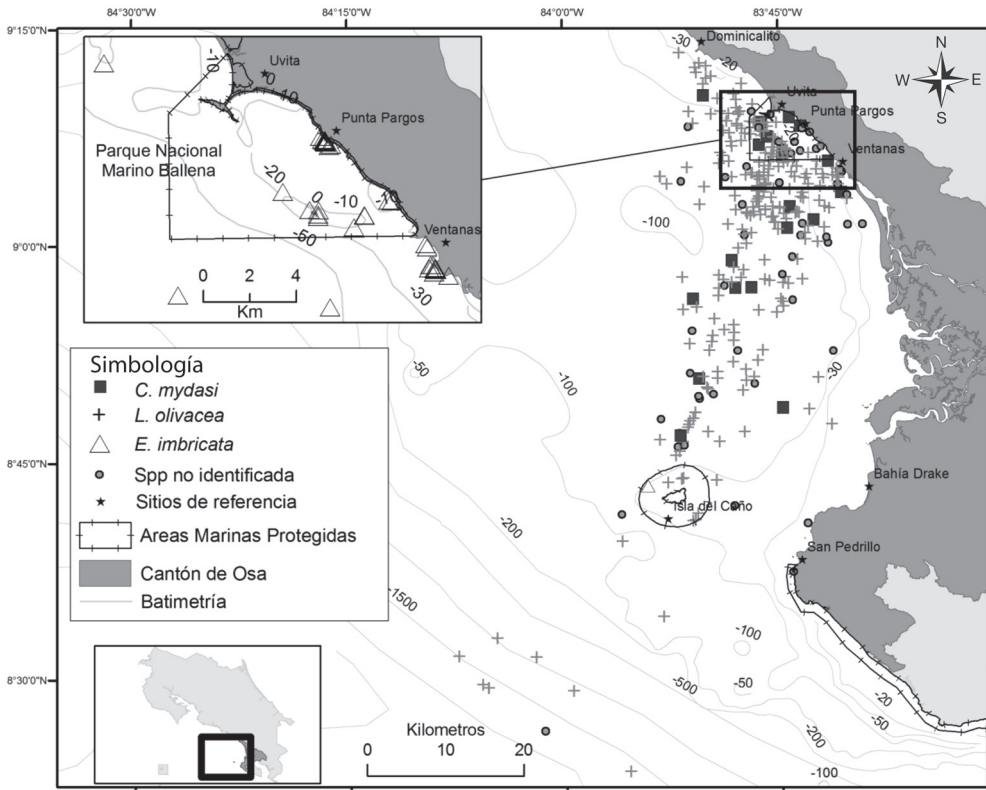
84°30'0"W
84°15'0"W
84°0'0"W
83°45'0"W
9°15'0"N
9°0'0"N
8°45'0"N
8°30'0"N

Uvita
-10
0
-10
Punta Pargos
Parque Nacional Marino Ballena
-20
0
-10
-10
-50
Ventanas
-30
0 2 4
Km

-30
Dominicalito
-20
Uvita
Punta Pargos
Ventanas
N
W
E
S
-100
-50
-100
-30
Bahía Drake
Isla del Caño
-200
San Pedrillo
-1500
-100
-500
-50
-20
-50
-200
-100

Simbología
C. mydasi
L. olivacea
E. imbricata
Spp no identificada
Sitios de referencia
Areas Marinas Protegidas
Cantón de Osa
Batimetría

Kilometros
0 10 20